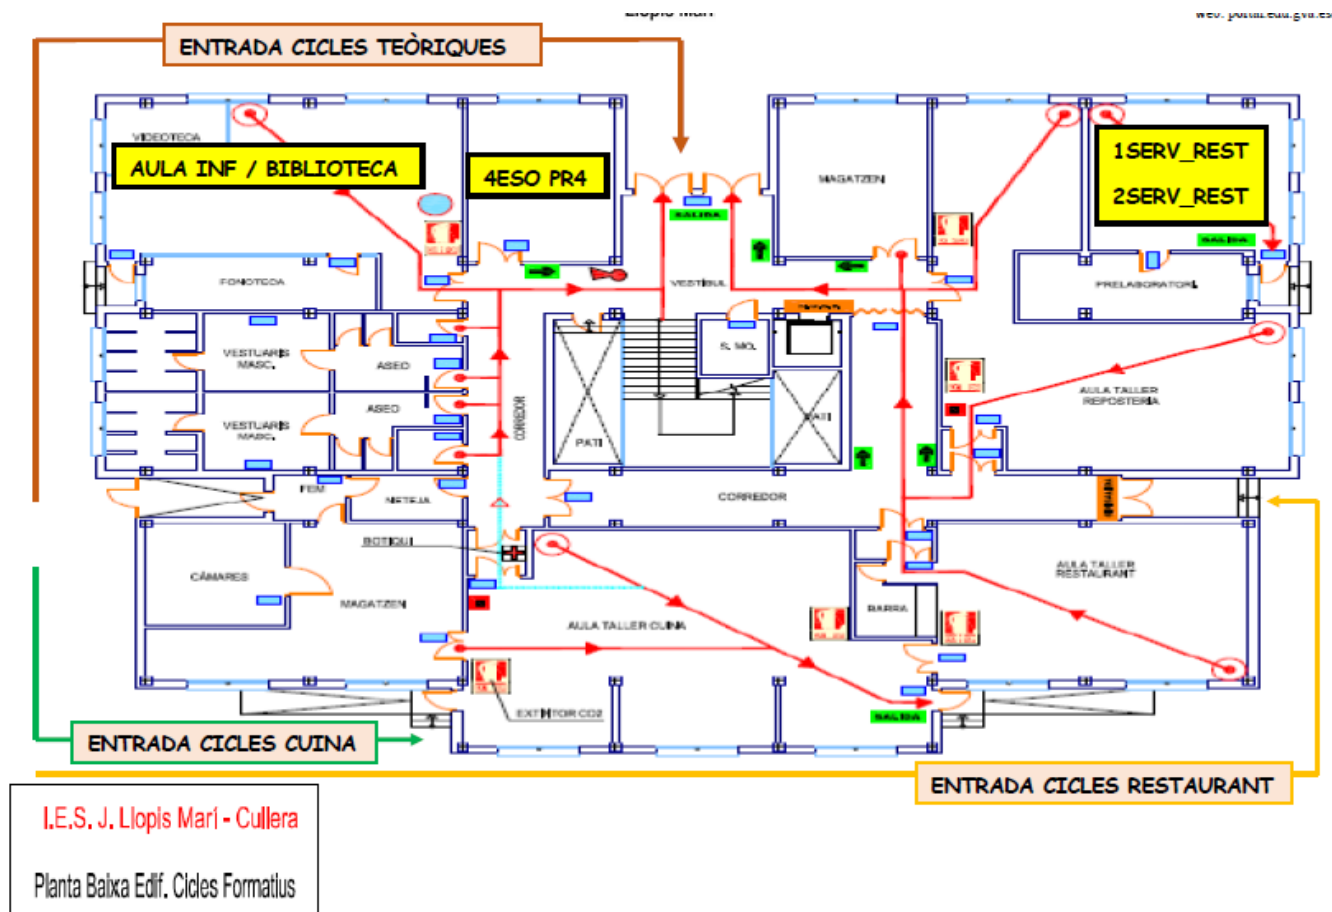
Llopis Marí

web: portal.edu.gva.es

ENTRADA CICLES TEÒRIQUES

VIDEOTECA

AULA INF / BIBLIOTECA

4ESO PR4

SALIDA

MAGATZEN

1SERV_REST

2SERV_REST

SALIDA

FONOTECA

VESTIBUL

PRELABORATORI

VESTUARIS MASC.

ASEO

ASEO

VESTUARIS MASC.

CORREDOR

S. MQ.

PATI

PATI

AULA TALLER REPOSTERIA

FEM

NETEJA

CORREDOR

BOTIQUI

CÀMARES

MAGATZEN

AULA TALLER CUINA

BARRA

AULA TALLER RESTAURANT

EXTINTOR CO2

SALIDA

ENTRADA CICLES CUINA

ENTRADA CICLES RESTAURANT

I.E.S. J. Llopis Marí - Cullera

Planta Baixa Edif. Cicles Formatius